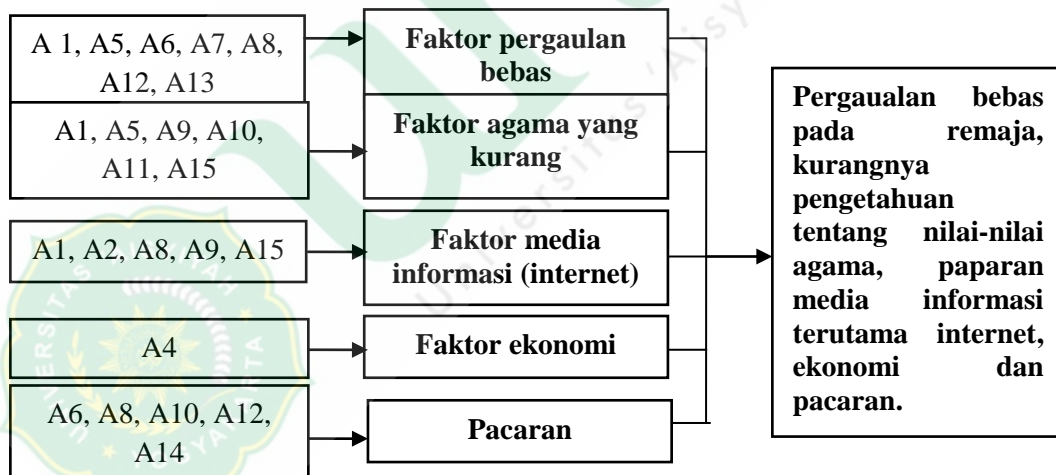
A 1, A5, A6, A7, A8, A12, A13

Faktor pergaulan bebas

A1, A5, A9, A10, A11, A15

Faktor agama yang kurang

A1, A2, A8, A9, A15

Faktor media informasi (internet)

A4

Faktor ekonomi

A6, A8, A10, A12, A14

Pacaran

Pergaualan bebas pada remaja, kurangnya pengetahuan tentang nilai-nilai agama, paparan media informasi terutama internet, ekonomi dan pacaran.